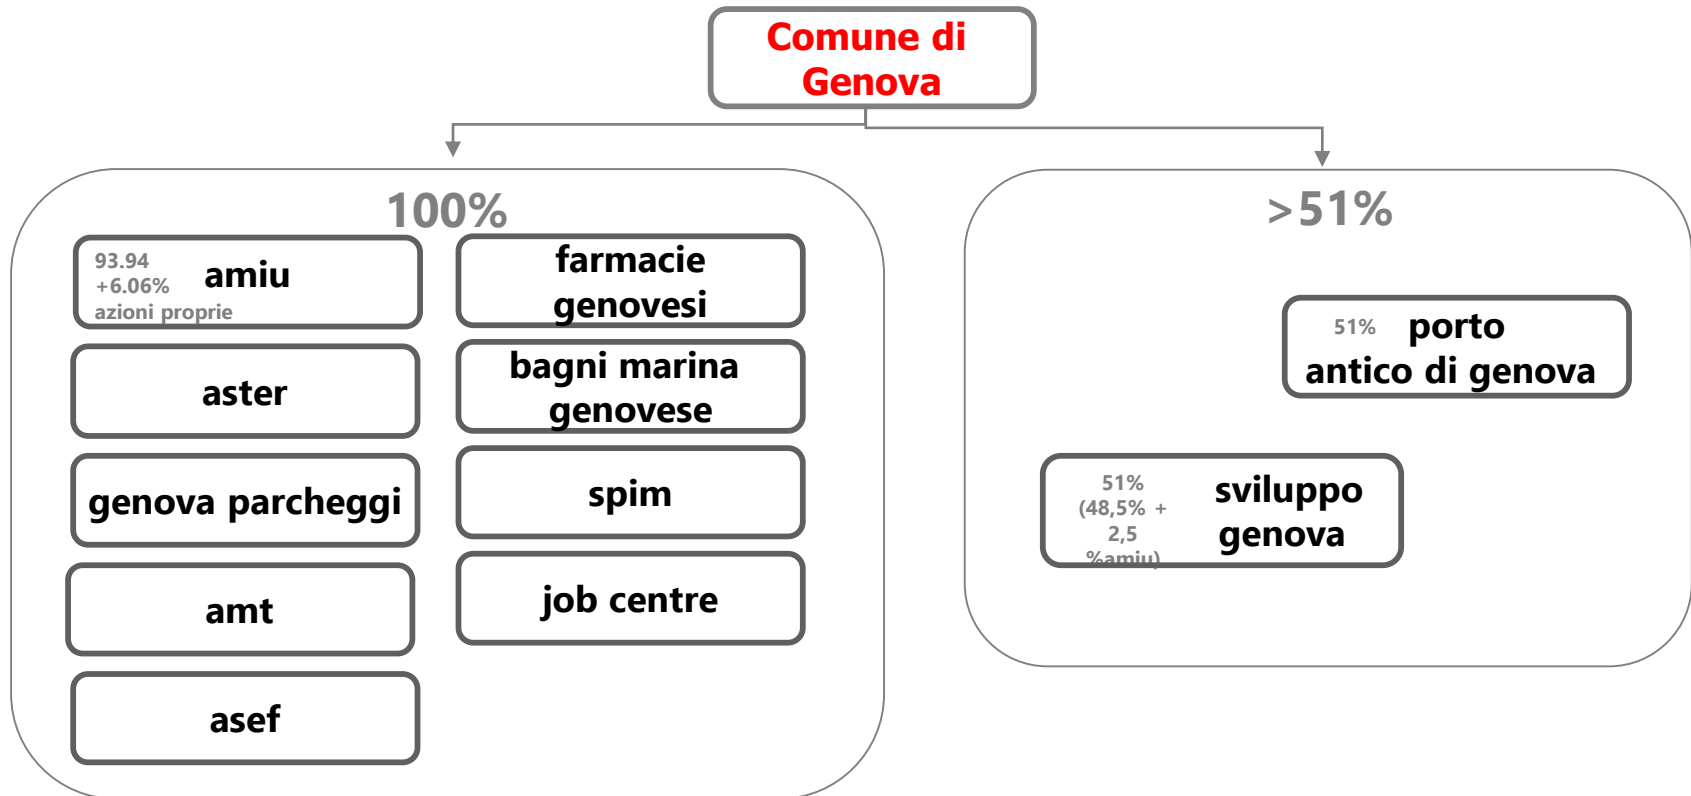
Comune di Genova

100%

93.94 +6.06% azioni proprie amiu

aster

genova parcheggi

amt

asef

farmacie genovesi

bagni marina genovese

spim

job centre

>51%

51% porto antico di genova

51% (48,5% + 2,5 %amiu) sviluppo genova